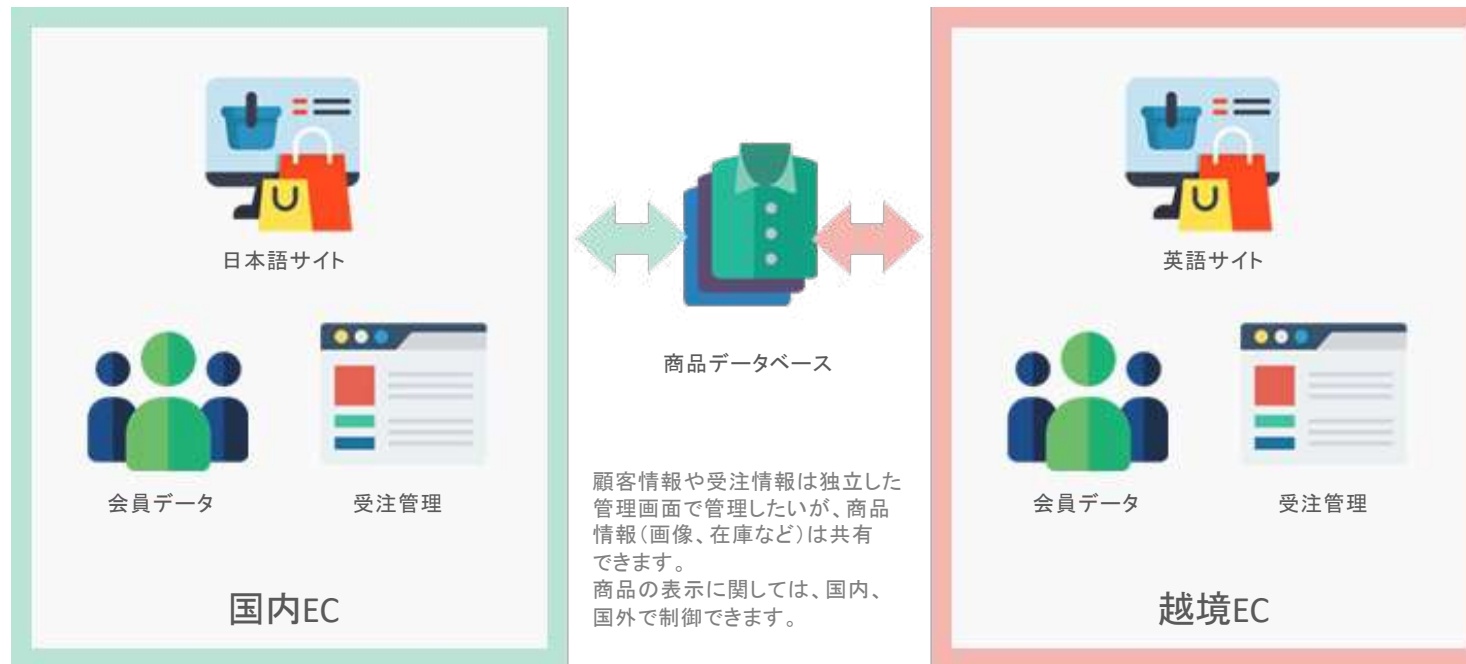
日本語サイト

会員データ

受注管理

国内EC

商品データベース

顧客情報や受注情報は独立した管理画面で管理したいが、商品情報(画像、在庫など)は共有できます。
商品の表示に関しては、国内、国外で制御できます。

英語サイト

会員データ

受注管理

越境EC